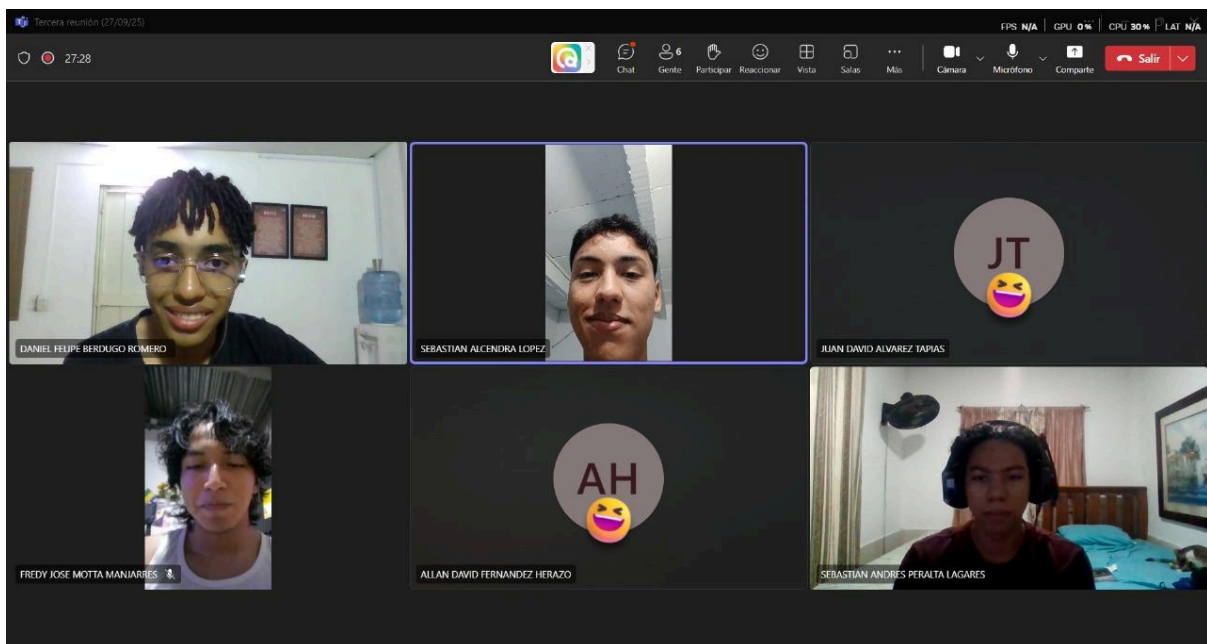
Tercera reunión (27/09/25)

FPS N/A | GPU 0% | CPU 30% | LAT N/A

27:28

Chat
6
Gente
Participar
Reaccionar
Vista
Salas
Más
Cámara
Micrófono
Compartir
Salir

DANIEL FELIPE BERDUGO ROMERO

SEBASTIAN ALCENDRA LOPEZ

JT

JUAN DAVID ALVAREZ TAPIAS

FREDY JOSE MOTTA MANJARRES

AH

ALLAN DAVID FERNANDEZ HERAZO

SEBASTIAN ANDRES PERALTA LAGARES